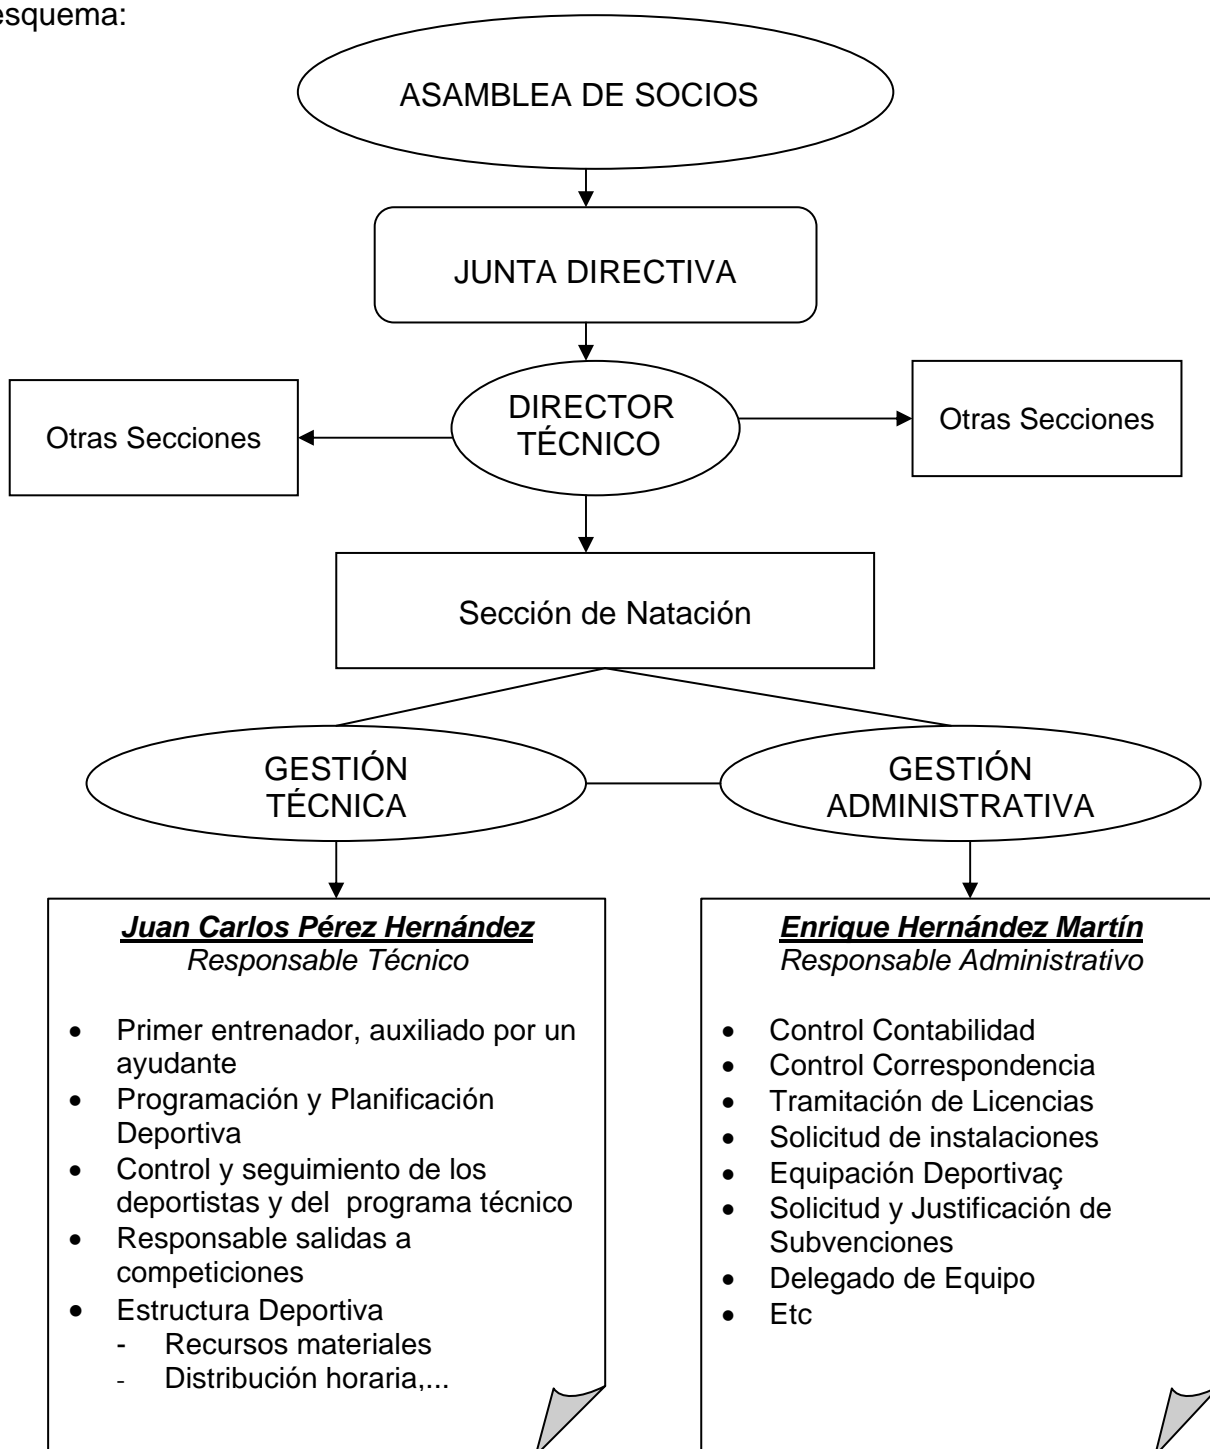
esquema:

ASAMBLEA DE SOCIOS

JUNTA DIRECTIVA

Otras Secciones

DIRECTOR TÉCNICO

Otras Secciones

Sección de Natación

GESTIÓN TÉCNICA

GESTIÓN ADMINISTRATIVA

***Juan Carlos Pérez Hernández***
*Responsable Técnico*

- Primer entrenador, auxiliado por un ayudante
- Programación y Planificación Deportiva
- Control y seguimiento de los deportistas y del programa técnico
- Responsable salidas a competiciones
- Estructura Deportiva
  - Recursos materiales
  - Distribución horaria,...

***Enrique Hernández Martín***
*Responsable Administrativo*

- Control Contabilidad
- Control Correspondencia
- Tramitación de Licencias
- Solicitud de instalaciones
- Equipación Deportivaç
- Solicitud y Justificación de Subvenciones
- Delegado de Equipo
- Etc